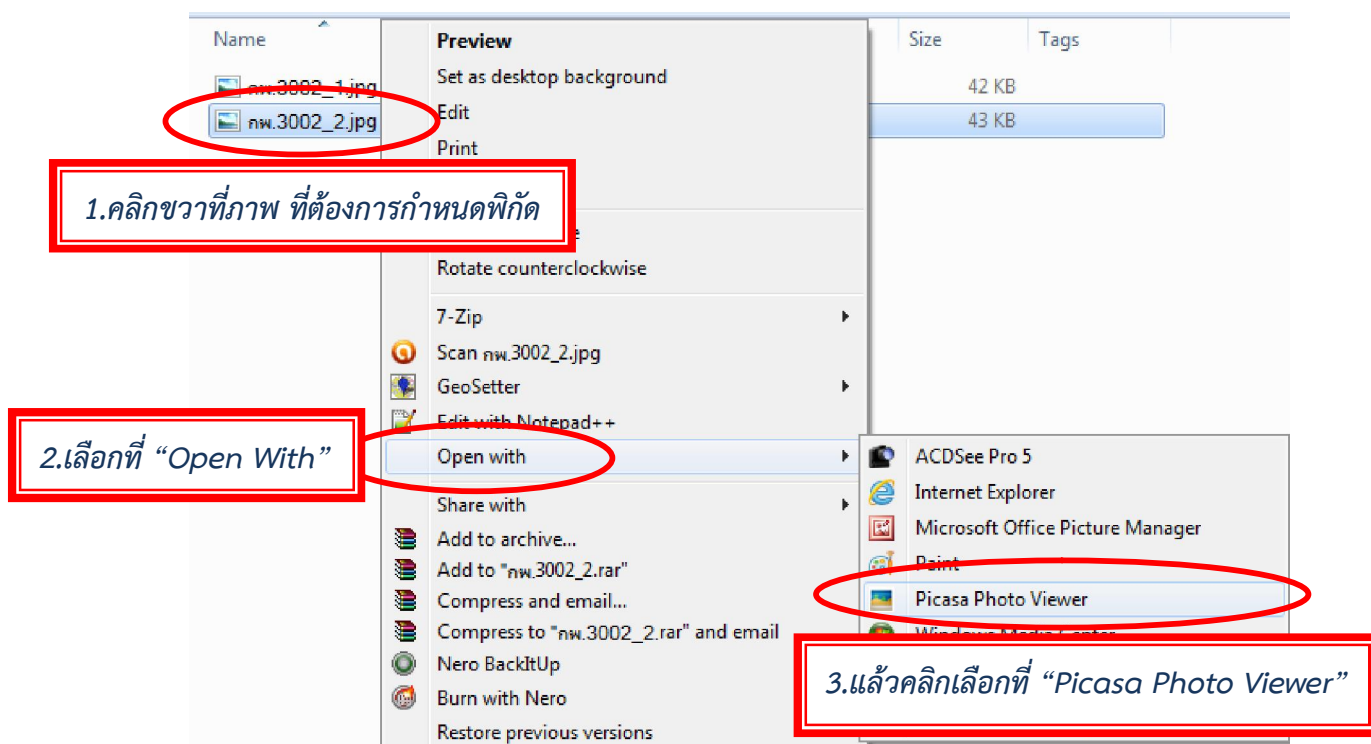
Name
Size
Tags
กพ.3002_1.jpg
42 KB
กพ.3002_2.jpg
43 KB
Preview
Set as desktop background
Edit
Print
1.คลิกขวาที่ภาพ ที่ต้องการกำหนดพิกัด
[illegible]e
Rotate counterclockwise
7-Zip
Scan กพ.3002_2.jpg
GeoSetter
Edit with Notepad++
2.เลือกที่ “Open With”
Open with
Share with
Add to archive...
Add to "กพ.3002_2.rar"
Compress and email...
Compress to "กพ.3002_2.rar" and email
Nero BackItUp
Burn with Nero
Restore previous versions
ACDSee Pro 5
Internet Explorer
Microsoft Office Picture Manager
Paint
Picasa Photo Viewer
Windows Media Center
3.แล้วคลิกเลือกที่ “Picasa Photo Viewer”